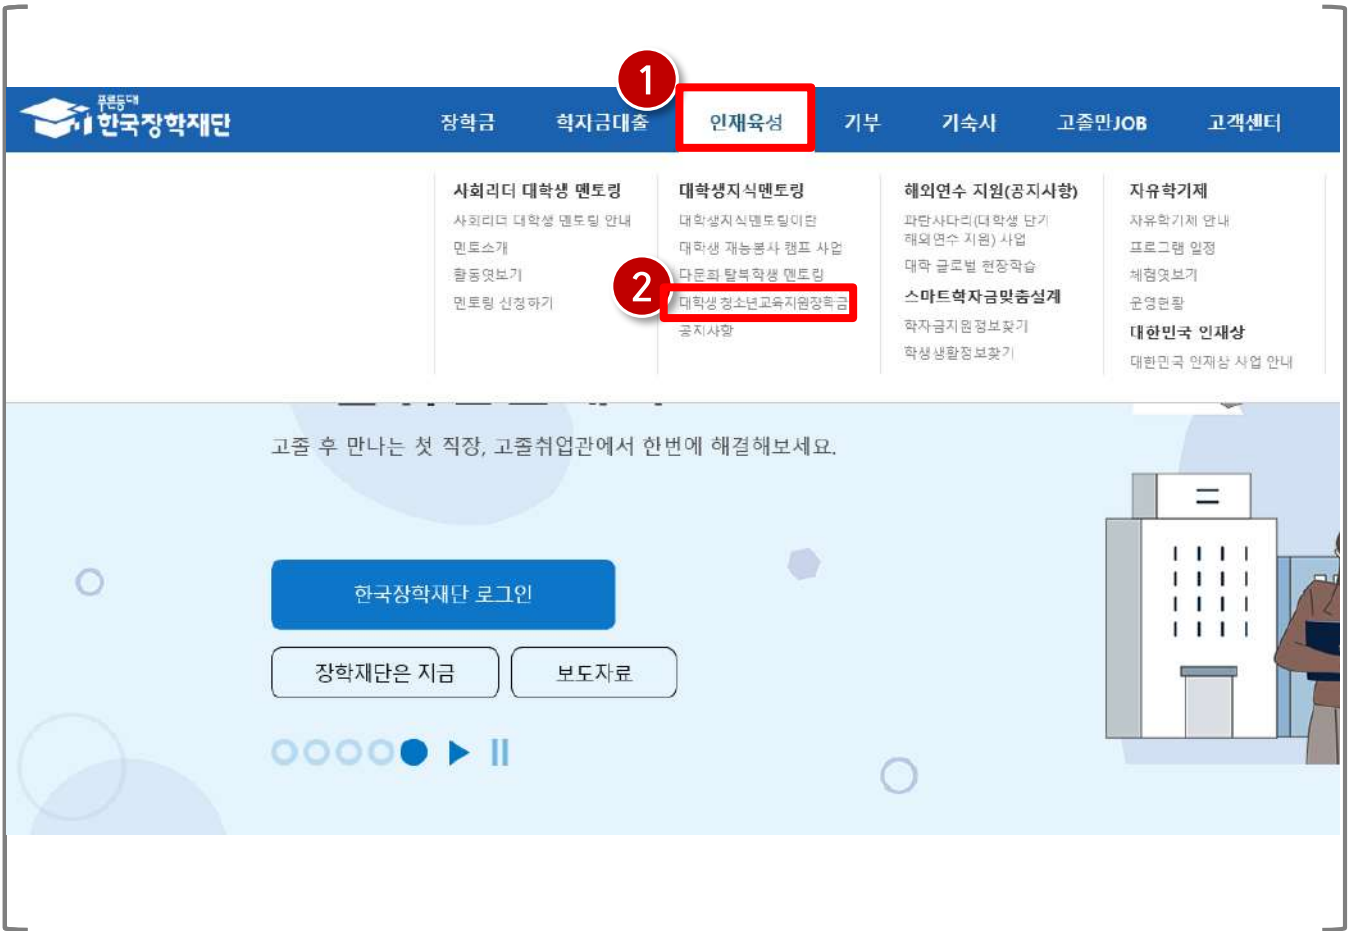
푸른등대
한국장학재단

장학금 학자금대출 인재육성 기부 기숙사 고졸만JOB 고객센터

1

사회리더 대학생 멘토링
사회리더 대학생 멘토링 안내
멘토소개
활동엿보기
멘토링 신청하기

대학생지식멘토링
대학생지식멘토링이란
대학생 재능봉사 캠프 사업
다문화 탈북학생 멘토링
대학생 청소년교육지원장학금
공지사항

2

해외연수 지원(공지사항)
파란사다리(대학생 단기 해외연수 지원) 사업
대학 글로벌 현장학습
스마트학자금맞춤설계
학자금지원정보찾기
학생생활정보찾기

자유학기제
자유학기제 안내
프로그램 일정
체험엿보기
운영현황
대한민국 인재상
대한민국 인재상 사업 안내

고졸 후 만나는 첫 직장, 고졸취업관에서 한번에 해결해보세요.

한국장학재단 로그인

장학재단은 지금
보도자료